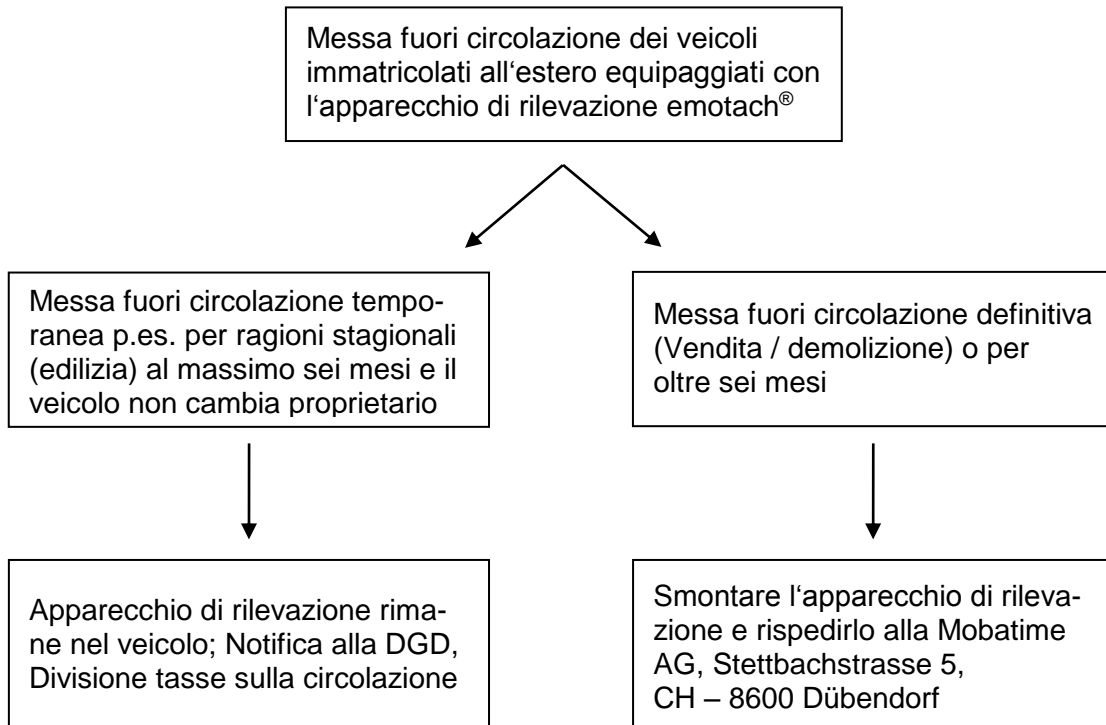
Messa fuori circolazione dei veicoli immatricolati all‘estero equipaggiati con l‘apparecchio di rilevazione emotach®

Messa fuori circolazione temporanea p.es. per ragioni stagionali (edilizia) al massimo sei mesi e il veicolo non cambia proprietario

Apparecchio di rilevazione rimane nel veicolo; Notifica alla DGD, Divisione tasse sulla circolazione

Messa fuori circolazione definitiva (Vendita / demolizione) o per oltre sei mesi

Smontare l‘apparecchio di rilevazione e rispedirlo alla Mobatime AG, Stettbachstrasse 5, CH – 8600 Dübendorf